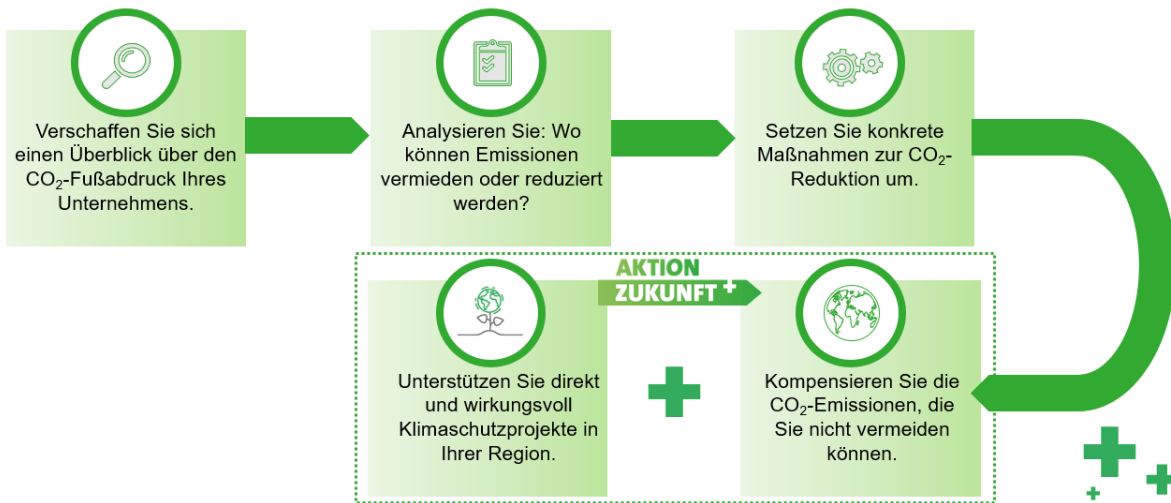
Verschaffen Sie sich einen Überblick über den $CO_2$-Fußabdruck Ihres Unternehmens.

Analysieren Sie: Wo können Emissionen vermieden oder reduziert werden?

Setzen Sie konkrete Maßnahmen zur $CO_2$-Reduktion um.

AKTION ZUKUNFT+

Unterstützen Sie direkt und wirkungsvoll Klimaschutzprojekte in Ihrer Region.

Kompensieren Sie die $CO_2$-Emissionen, die Sie nicht vermeiden können.